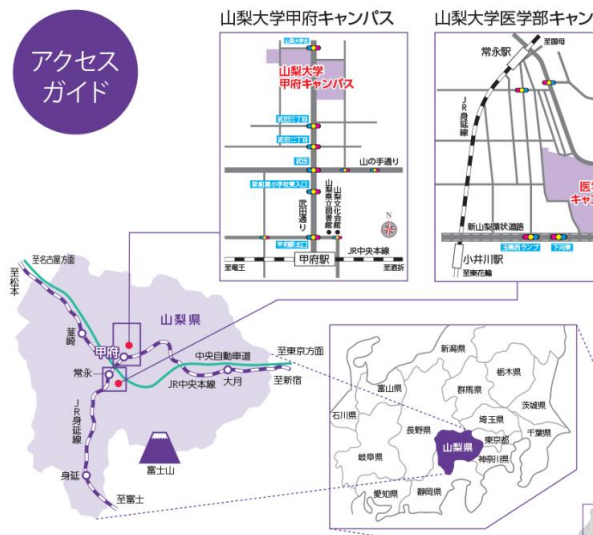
アクセスガイド

山梨大学甲府キャンパス

山梨大学医学部キャン

山梨大学
甲府キャンパス

武田四丁目
武田三丁目
武田
山の手通り
県緑化センター入口
山梨県立図書館
山梨文化会館
武田通り
甲府駅北口
甲府駅
JR中央本線
至竜王
至酒折
N

常永駅
至国母
JR身延線
医学
キャン
新山梨環状道路
玉穂西ランプ
下河東
小井川駅
至東花輪

至名古屋方面
至松本
韮崎
山梨県
甲府
常永
中央自動車道
至東京方面
JR中央本線
大月
至新宿
JR身延線
富士山
身延
至富士

新潟県
栃木県
富山県
群馬県
茨城県
石川県
長野県
埼玉県
千葉県
山梨県
東京都
岐阜県
神奈川県
愛知県
静岡県